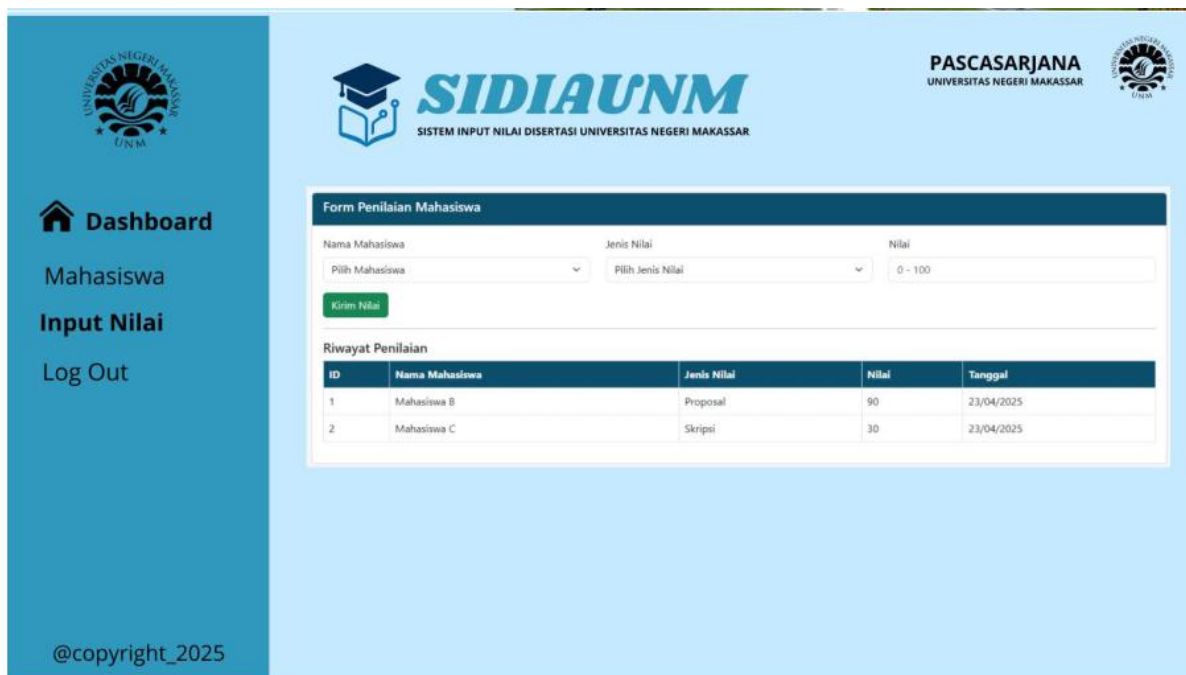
UNIVERSITAS NEGERI MAKASSAR
UNM

Dashboard

Mahasiswa

Input Nilai

Log Out

@copyright_2025

SIDIAUNM
SISTEM INPUT NILAI DISERTASI UNIVERSITAS NEGERI MAKASSAR

PASCASARJANA
UNIVERSITAS NEGERI MAKASSAR

UNIVERSITAS NEGERI MAKASSAR
UNM

Form Penilaian Mahasiswa

Nama Mahasiswa
Pilih Mahasiswa

Jenis Nilai
Pilih Jenis Nilai

Nilai
0 - 100

Kirim Nilai

Riwayat Penilaian

| ID | Nama Mahasiswa | Jenis Nilai | Nilai | Tanggal |
|---|---|---|---|---|
| 1 | Mahasiswa B | Proposal | 90 | 23/04/2025 |
| 2 | Mahasiswa C | Skripsi | 30 | 23/04/2025 |